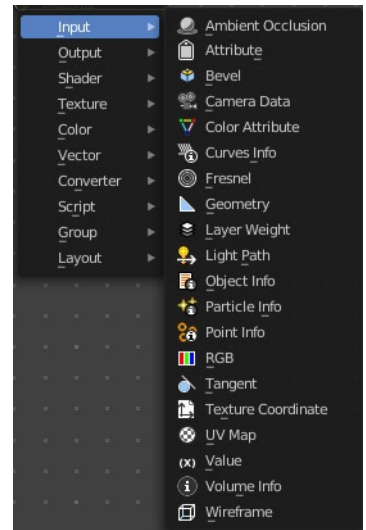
Input
Output
Shader
Texture
Color
Vector
Converter
Script
Group
Layout

Ambient Occlusion
Attribute
Bevel
Camera Data
Color Attribute
Curves Info
Fresnel
Geometry
Layer Weight
Light Path
Object Info
Particle Info
Point Info
RGB
Tangent
Texture Coordinate
UV Map
(x) Value
Volume Info
Wireframe